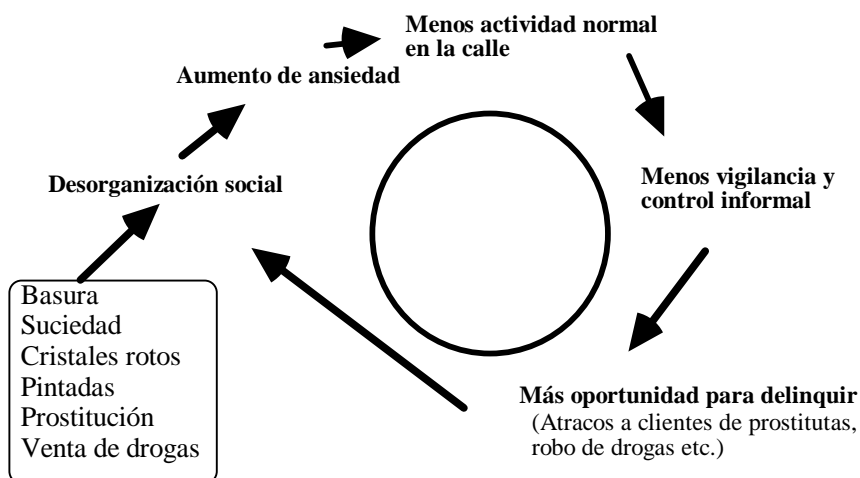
Menos actividad normal en la calle

Aumento de ansiedad

Desorganización social

Menos vigilancia y control informal

Basura
Suciedad
Cristales rotos
Pintadas
Prostitución
Venta de drogas

Más oportunidad para delinquir
(Atracos a clientes de prostitutas, robo de drogas etc.)